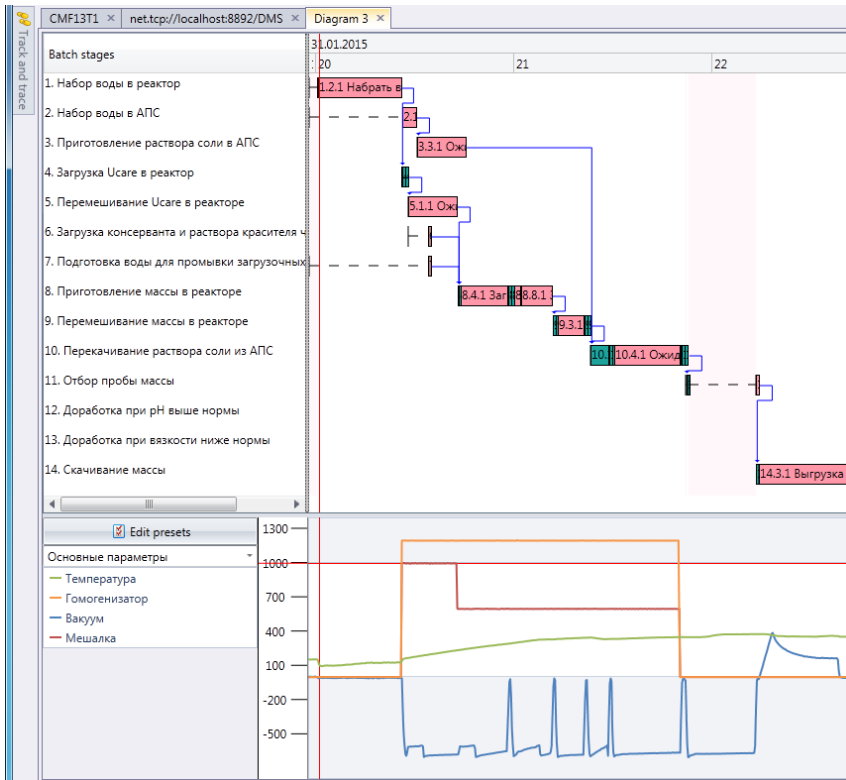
Track and trace

CMF13T1 ×
net.tcp://localhost:8892/DMS ×
Diagram 3 ×

Batch stages
1. Набор воды в реактор
2. Набор воды в АПС
3. Приготовление раствора соли в АПС
4. Загрузка Ucare в реактор
5. Перемешивание Ucare в реакторе
6. Загрузка консерванта и раствора красителя ч
7. Подготовка воды для промывки загрузочных
8. Приготовление массы в реакторе
9. Перемешивание массы в реакторе
10. Перекачивание раствора соли из АПС
11. Отбор пробы массы
12. Доработка при pH выше нормы
13. Доработка при вязкости ниже нормы
14. Скачивание массы

31.01.2015
20
21
22

1.2.1 Набрать в
2.1
3.3.1 Ож
5.1.1 Ож
8.4.1 Заг
8.8.1
9.3.1
10.
10.4.1 Ожид
14.3.1 Выгрузка

Edit presets
Основные параметры
Температура
Гомогенизатор
Вакуум
Мешалка

1300
1000
700
400
100
-200
-500